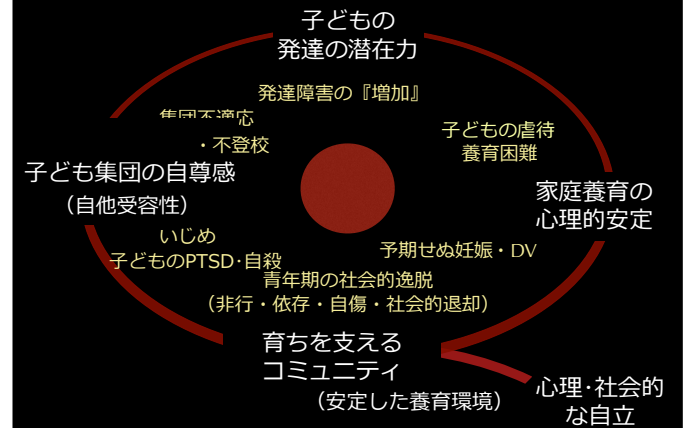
子どもの
発達の潜在力

発達障害の『増加』

集団不適応
・不登校

子どもの虐待
養育困難

子ども集団の自尊感
（自他受容性）

家庭養育の
心理的安定

いじめ
子どものPTSD・自殺

予期せぬ妊娠・DV

青年期の社会的逸脱
（非行・依存・自傷・社会的退却）

育ちを支える
コミュニティ
（安定した養育環境）

心理・社会的
な自立